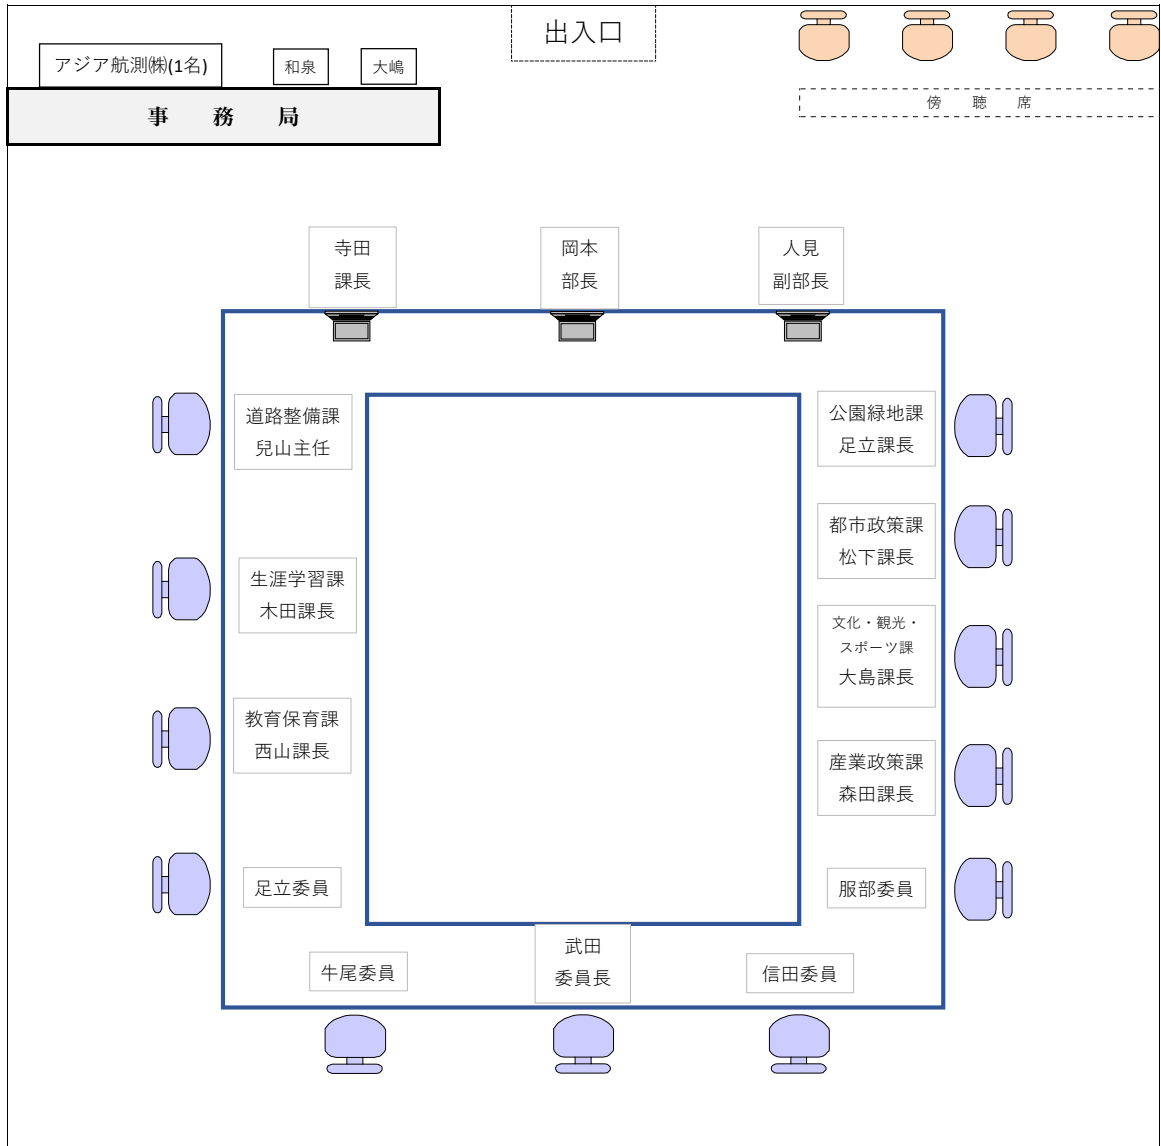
出入口

アジア航測㈱(1名)

和泉

大嶋

事　務　局

傍　聴　席

寺田
課長

岡本
部長

人見
副部長

道路整備課
兒山主任

生涯学習課
木田課長

教育保育課
西山課長

足立委員

公園緑地課
足立課長

都市政策課
松下課長

文化・観光・
スポーツ課
大島課長

産業政策課
森田課長

服部委員

牛尾委員

武田
委員長

信田委員